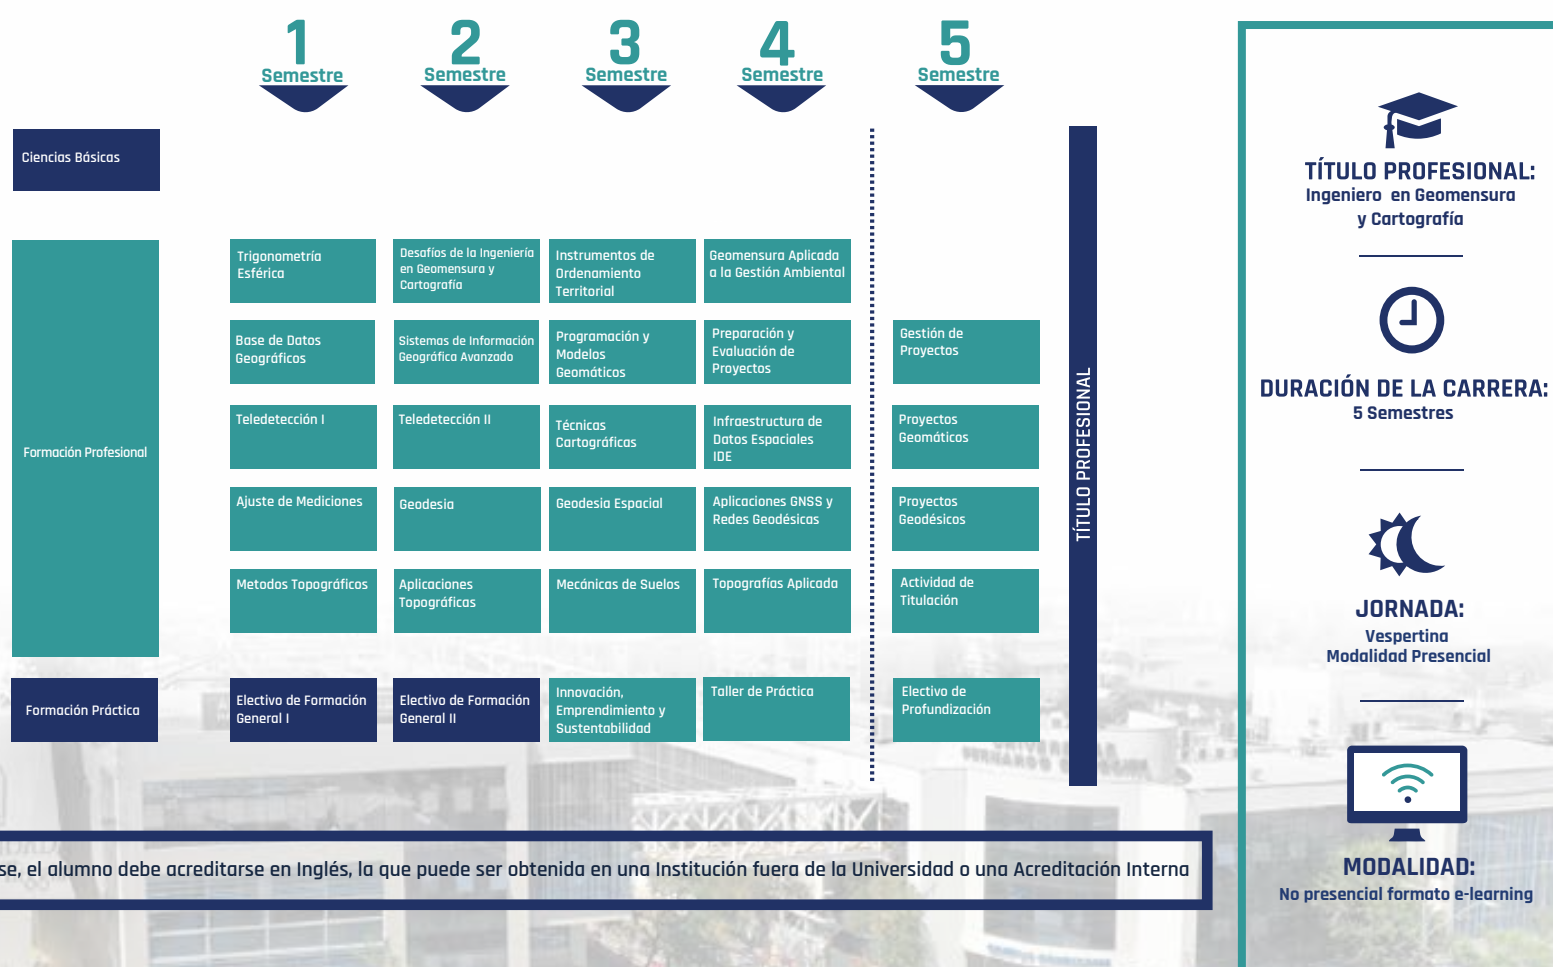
1 Semestre

2 Semestre

3 Semestre

4 Semestre

5 Semestre

Ciencias Básicas

Formación Profesional

Formación Práctica

| Trigonometría Esférica | Desafíos de la Ingeniería en Geomensura y Cartografía | Instrumentos de Ordenamiento Territorial | Geomensura Aplicada a la Gestión Ambiental | |
|---|---|---|---|---|
| Base de Datos Geográficos | Sistemas de Información Geográfica Avanzado | Programación y Modelos Geomáticos | Preparación y Evaluación de Proyectos | Gestión de Proyectos |
| Teledetección I | Teledetección II | Técnicas Cartográficas | Infraestructura de Datos Espaciales IDE | Proyectos Geomáticos |
| Ajuste de Mediciones | Geodesia | Geodesia Espacial | Aplicaciones GNSS y Redes Geodésicas | Proyectos Geodésicos |
| Metodos Topográficos | Aplicaciones Topográficas | Mecánicas de Suelos | Topografías Aplicada | Actividad de Titulación |
| Electivo de Formación General I | Electivo de Formación General II | Innovación, Emprendimiento y Sustentabilidad | Taller de Práctica | Electivo de Profundización |

TÍTULO PROFESIONAL

se, el alumno debe acreditarse en Inglés, la que puede ser obtenida en una Institución fuera de la Universidad o una Acreditación Interna

TÍTULO PROFESIONAL:
Ingeniero en Geomensura y Cartografía

DURACIÓN DE LA CARRERA:
5 Semestres

JORNADA:
Vespertina
Modalidad Presencial

MODALIDAD:
No presencial formato e-learning